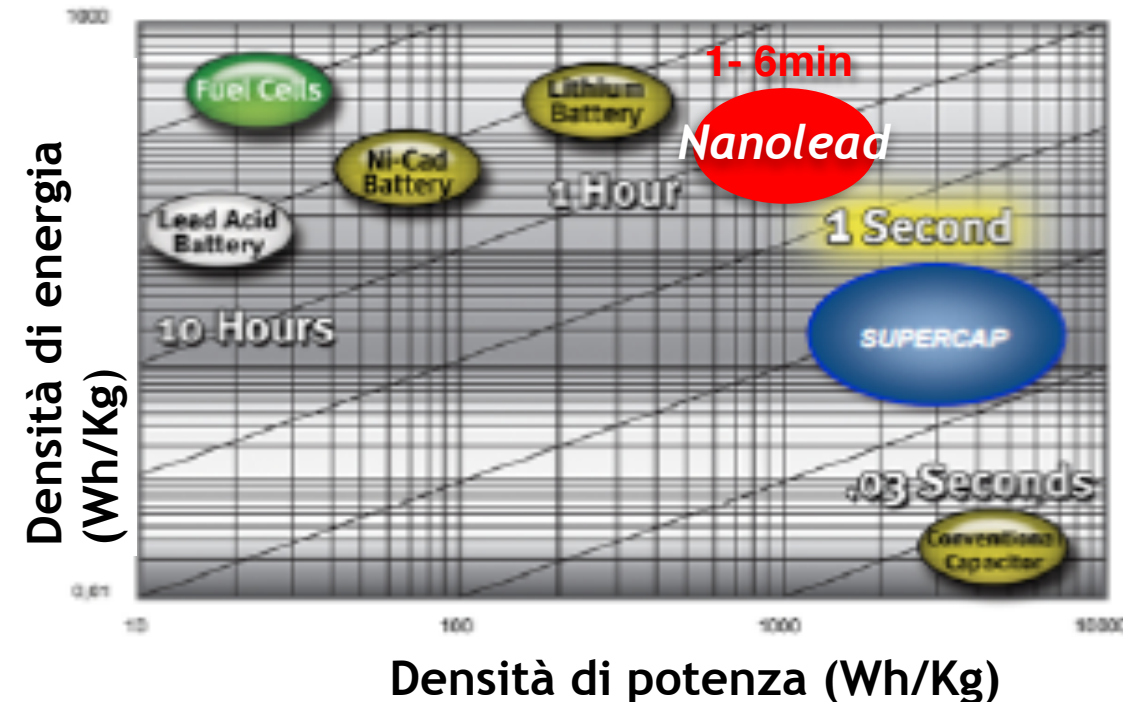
1000

0,01

Densità di energia (Wh/Kg)

Fuel Cells

Lithium Battery

1- 6min

Nanolead

Ni-Cad Battery

1 Hour

Lead Acid Battery

1 Second

10 Hours

SUPERCAP

.03 Seconds

Conventional Capacitor

10

100

1000

10000

Densità di potenza (Wh/Kg)